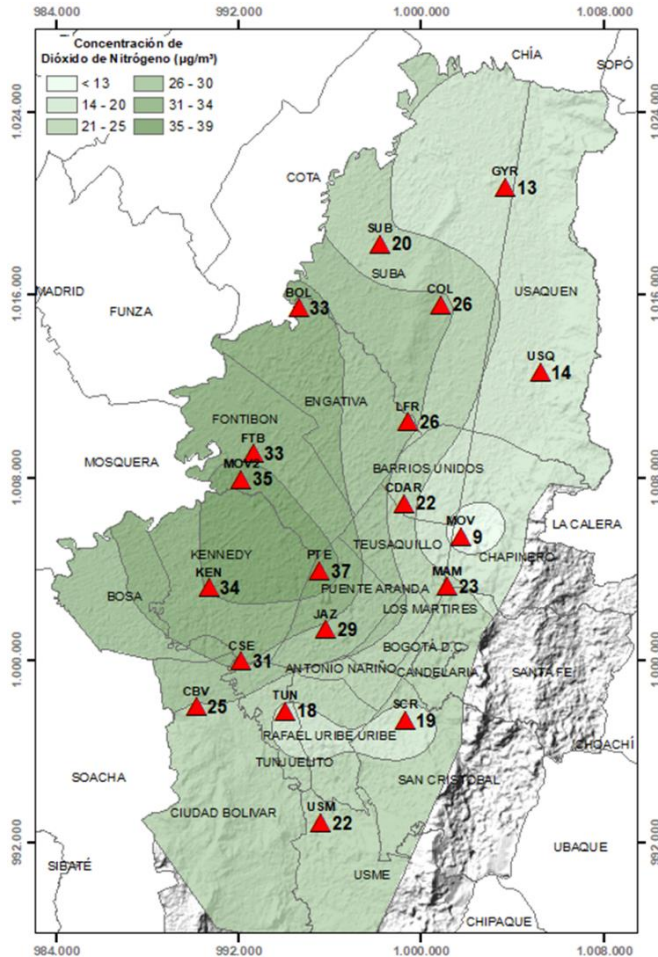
984.000
992.000
1.000.000
1.008.000

Concentración de Dióxido de Nitrógeno (µg/m³)

< 13
14 - 20
21 - 25
26 - 30
31 - 34
35 - 39

1.024.000
1.016.000
1.008.000
1.000.000
992.000

CHÍA
SOPÓ
COTA
GYR 13
SUB 20
SUBA
MADRID
FUNZA
BOL 33
COL 26
USAQUEN
USQ 14
ENGATIVA
FONTIBON
LFR 26
FTB 33
MOSQUERA
MOV2 35
BARRIOS UNIDOS
CDAR 22
LA CALERA
MOV 9
TEUSAQUILLO
CHAPINERO
KENNEDY
PTE 37
MAM 23
KEN 34
BOSA
PUENTE ARANDA
LOS MARTIRES
JAZ 29
BOGOTÁ D.C.
CSE 31
ANTONIO NARIÑO
CANDELARIA
SANTA FE
CBV 25
TUN 18
SCR 19
RAFAEL URIBE URIBE
CHOACHÍ
SOACHA
TUNJUELITO
SAN CRISTOBAL
CIUDAD BOLIVAR
USM 22
SIBATÉ
UBAQUE
USME
CHIPAQUE

984.000
992.000
1.000.000
1.008.000